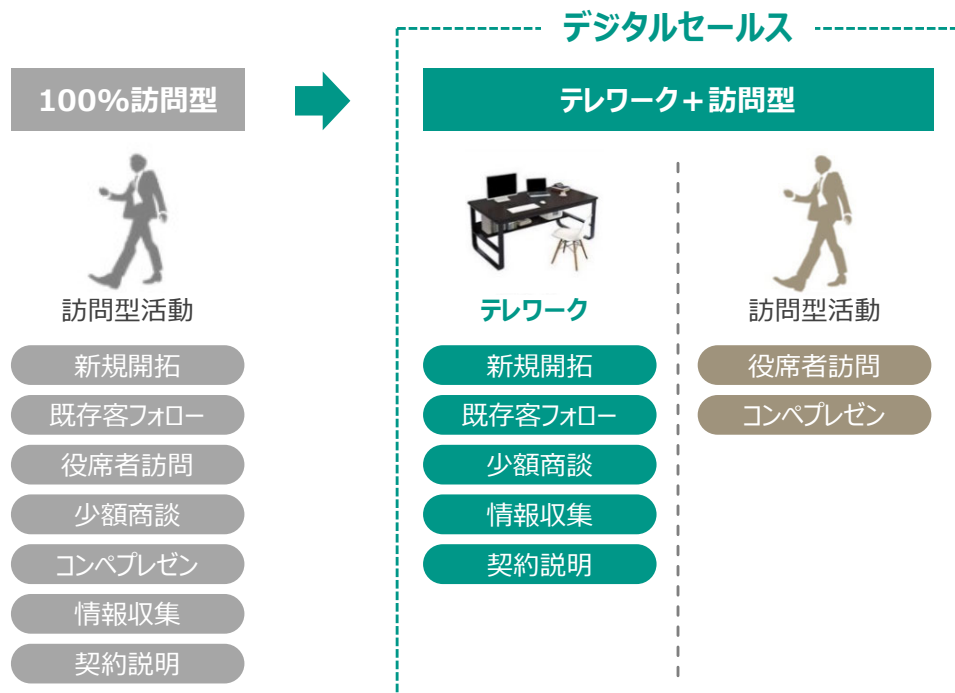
100%訪問型

訪問型活動

新規開拓

既存客フォロー

役席者訪問

少額商談

コンペプレゼン

情報収集

契約説明

デジタルセールス

テレワーク＋訪問型

テレワーク

新規開拓

既存客フォロー

少額商談

情報収集

契約説明

訪問型活動

役席者訪問

コンペプレゼン